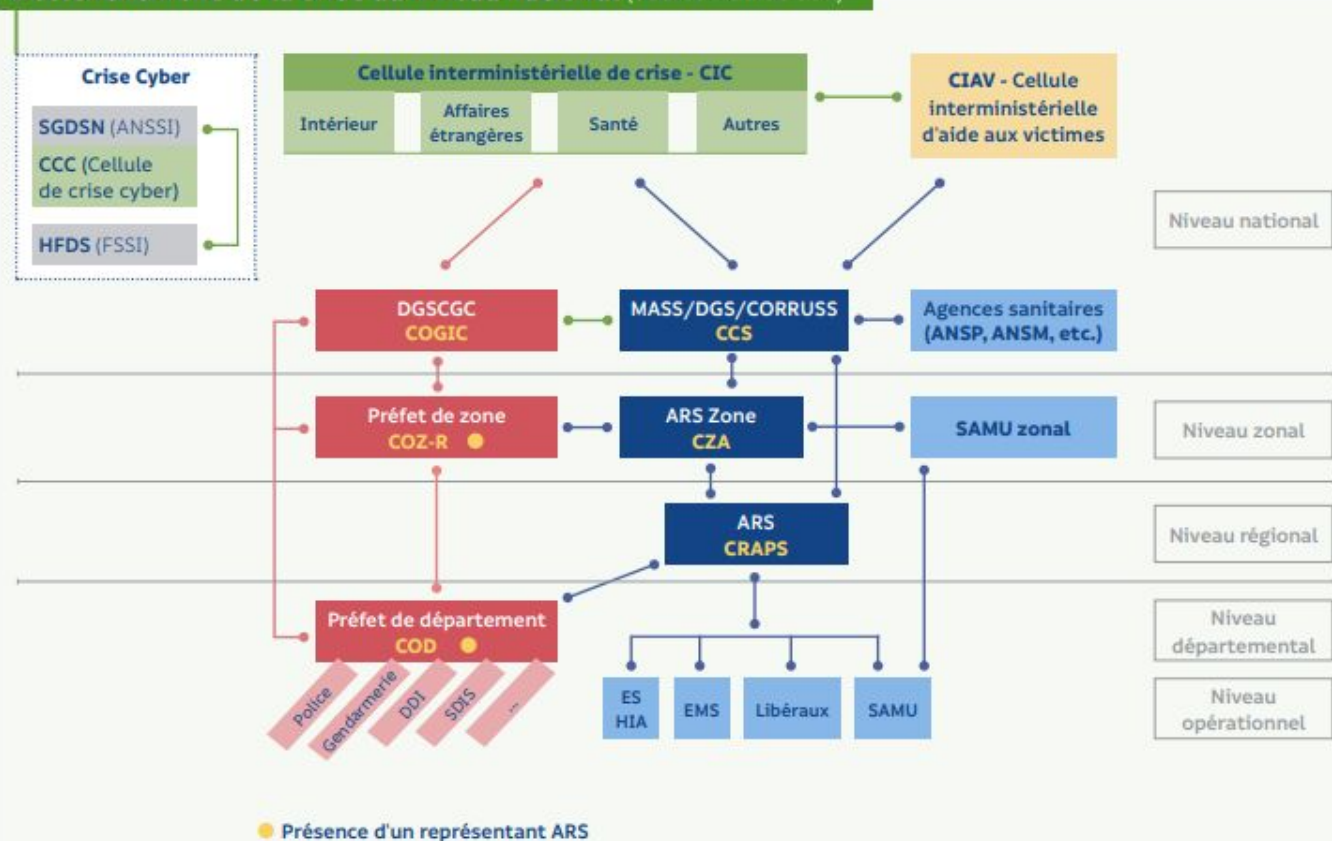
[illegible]

Crise Cyber

SGDSN (ANSSI)

CCC (Cellule de crise cyber)

HFDS (FSSI)

Cellule interministérielle de crise - CIC

Intérieur

Affaires étrangères

Santé

Autres

CIAV - Cellule interministérielle d'aide aux victimes

Niveau national

DGSCGC
COGIC

MASS/DGS/CORRUSS
CCS

Agences sanitaires (ANSP, ANSM, etc.)

Préfet de zone
COZ-R

ARS Zone
CZA

SAMU zonal

Niveau zonal

ARS
CRAPS

Niveau régional

Préfet de département
COD

Niveau départemental

Police

Gendarmerie

DDI

SDIS

...

ES
HIA

EMS

Libéraux

SAMU

Niveau opérationnel

Présence d'un représentant ARS